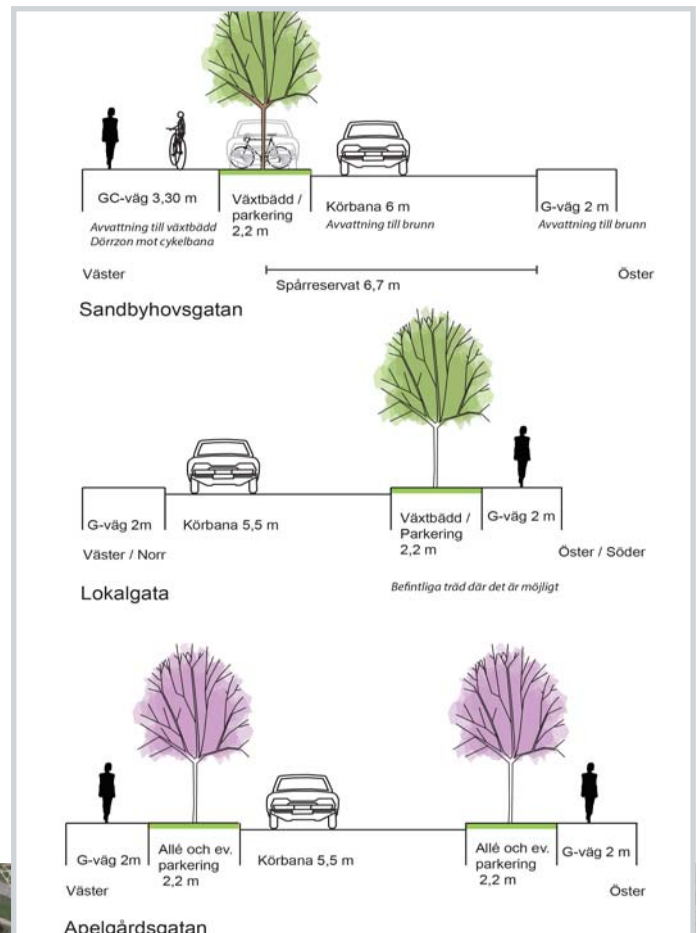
GC-väg 3,30 m
Avvattning till växtbädd
Dörrzon mot cykelbana

Växtbädd / parkering
2,2 m

Körbana 6 m
Avvattning till brunn

G-väg 2 m
Avvattning till brunn

Väster

Spårreservat 6,7 m

Öster

Sandbyhovsgatan

G-väg 2m

Körbana 5,5 m

Växtbädd / Parkering
2,2 m

G-väg 2 m

Väster / Norr

Öster / Söder

Befintliga träd där det är möjligt

Lokalgata

G-väg 2m

Allé och ev. parkering
2,2 m

Körbana 5,5 m

Allé och ev. parkering
2,2 m

G-väg 2 m

Väster

Öster

Apelgårdsgatan